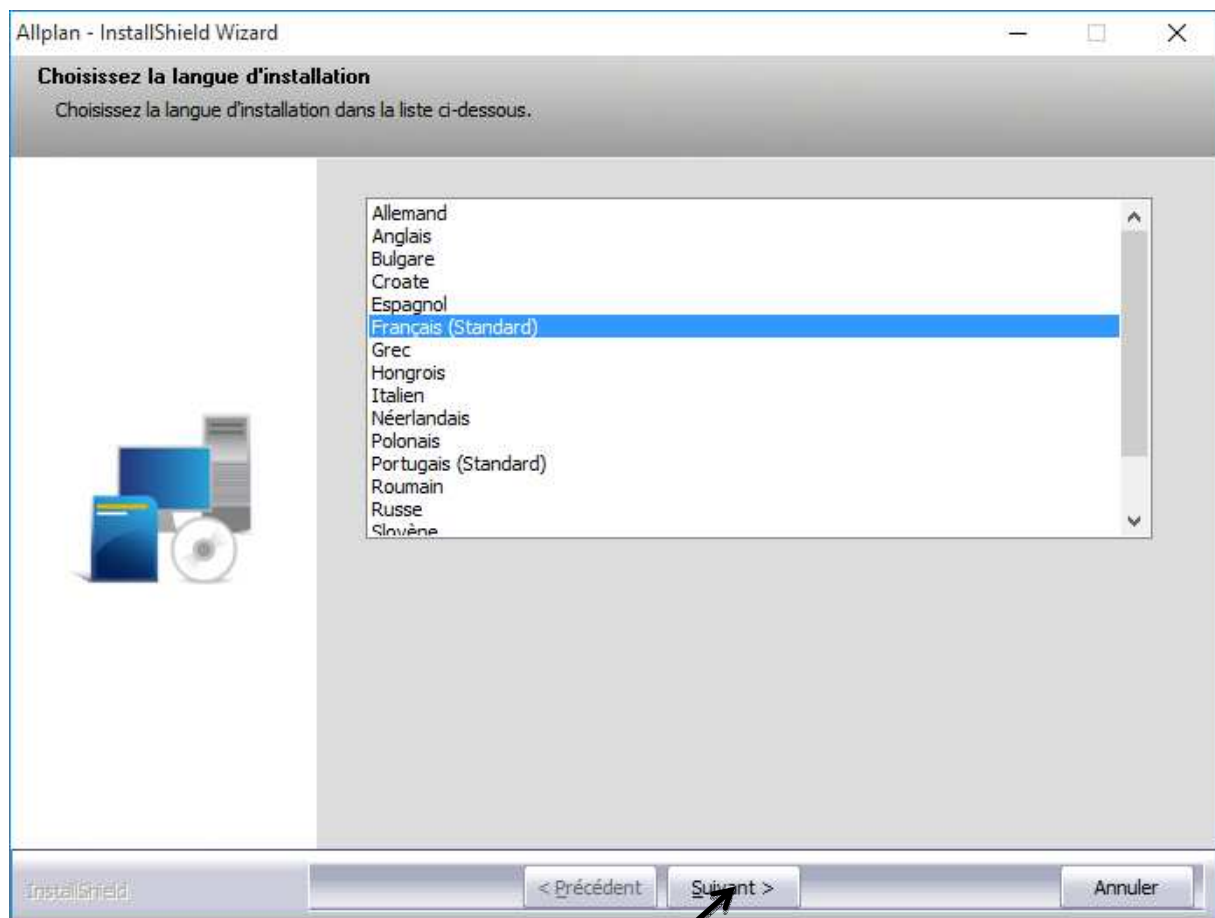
Allplan - InstallShield Wizard

Choisissez la langue d'installation

Choisissez la langue d'installation dans la liste ci-dessous.

Allemand
Anglais
Bulgare
Croate
Espagnol
Français (Standard)
Grec
Hongrois
Italien
Néerlandais
Polonais
Portugais (Standard)
Roumain
Russe
Slovène

InstallShield

< Précédent

Suivant >

Annuler